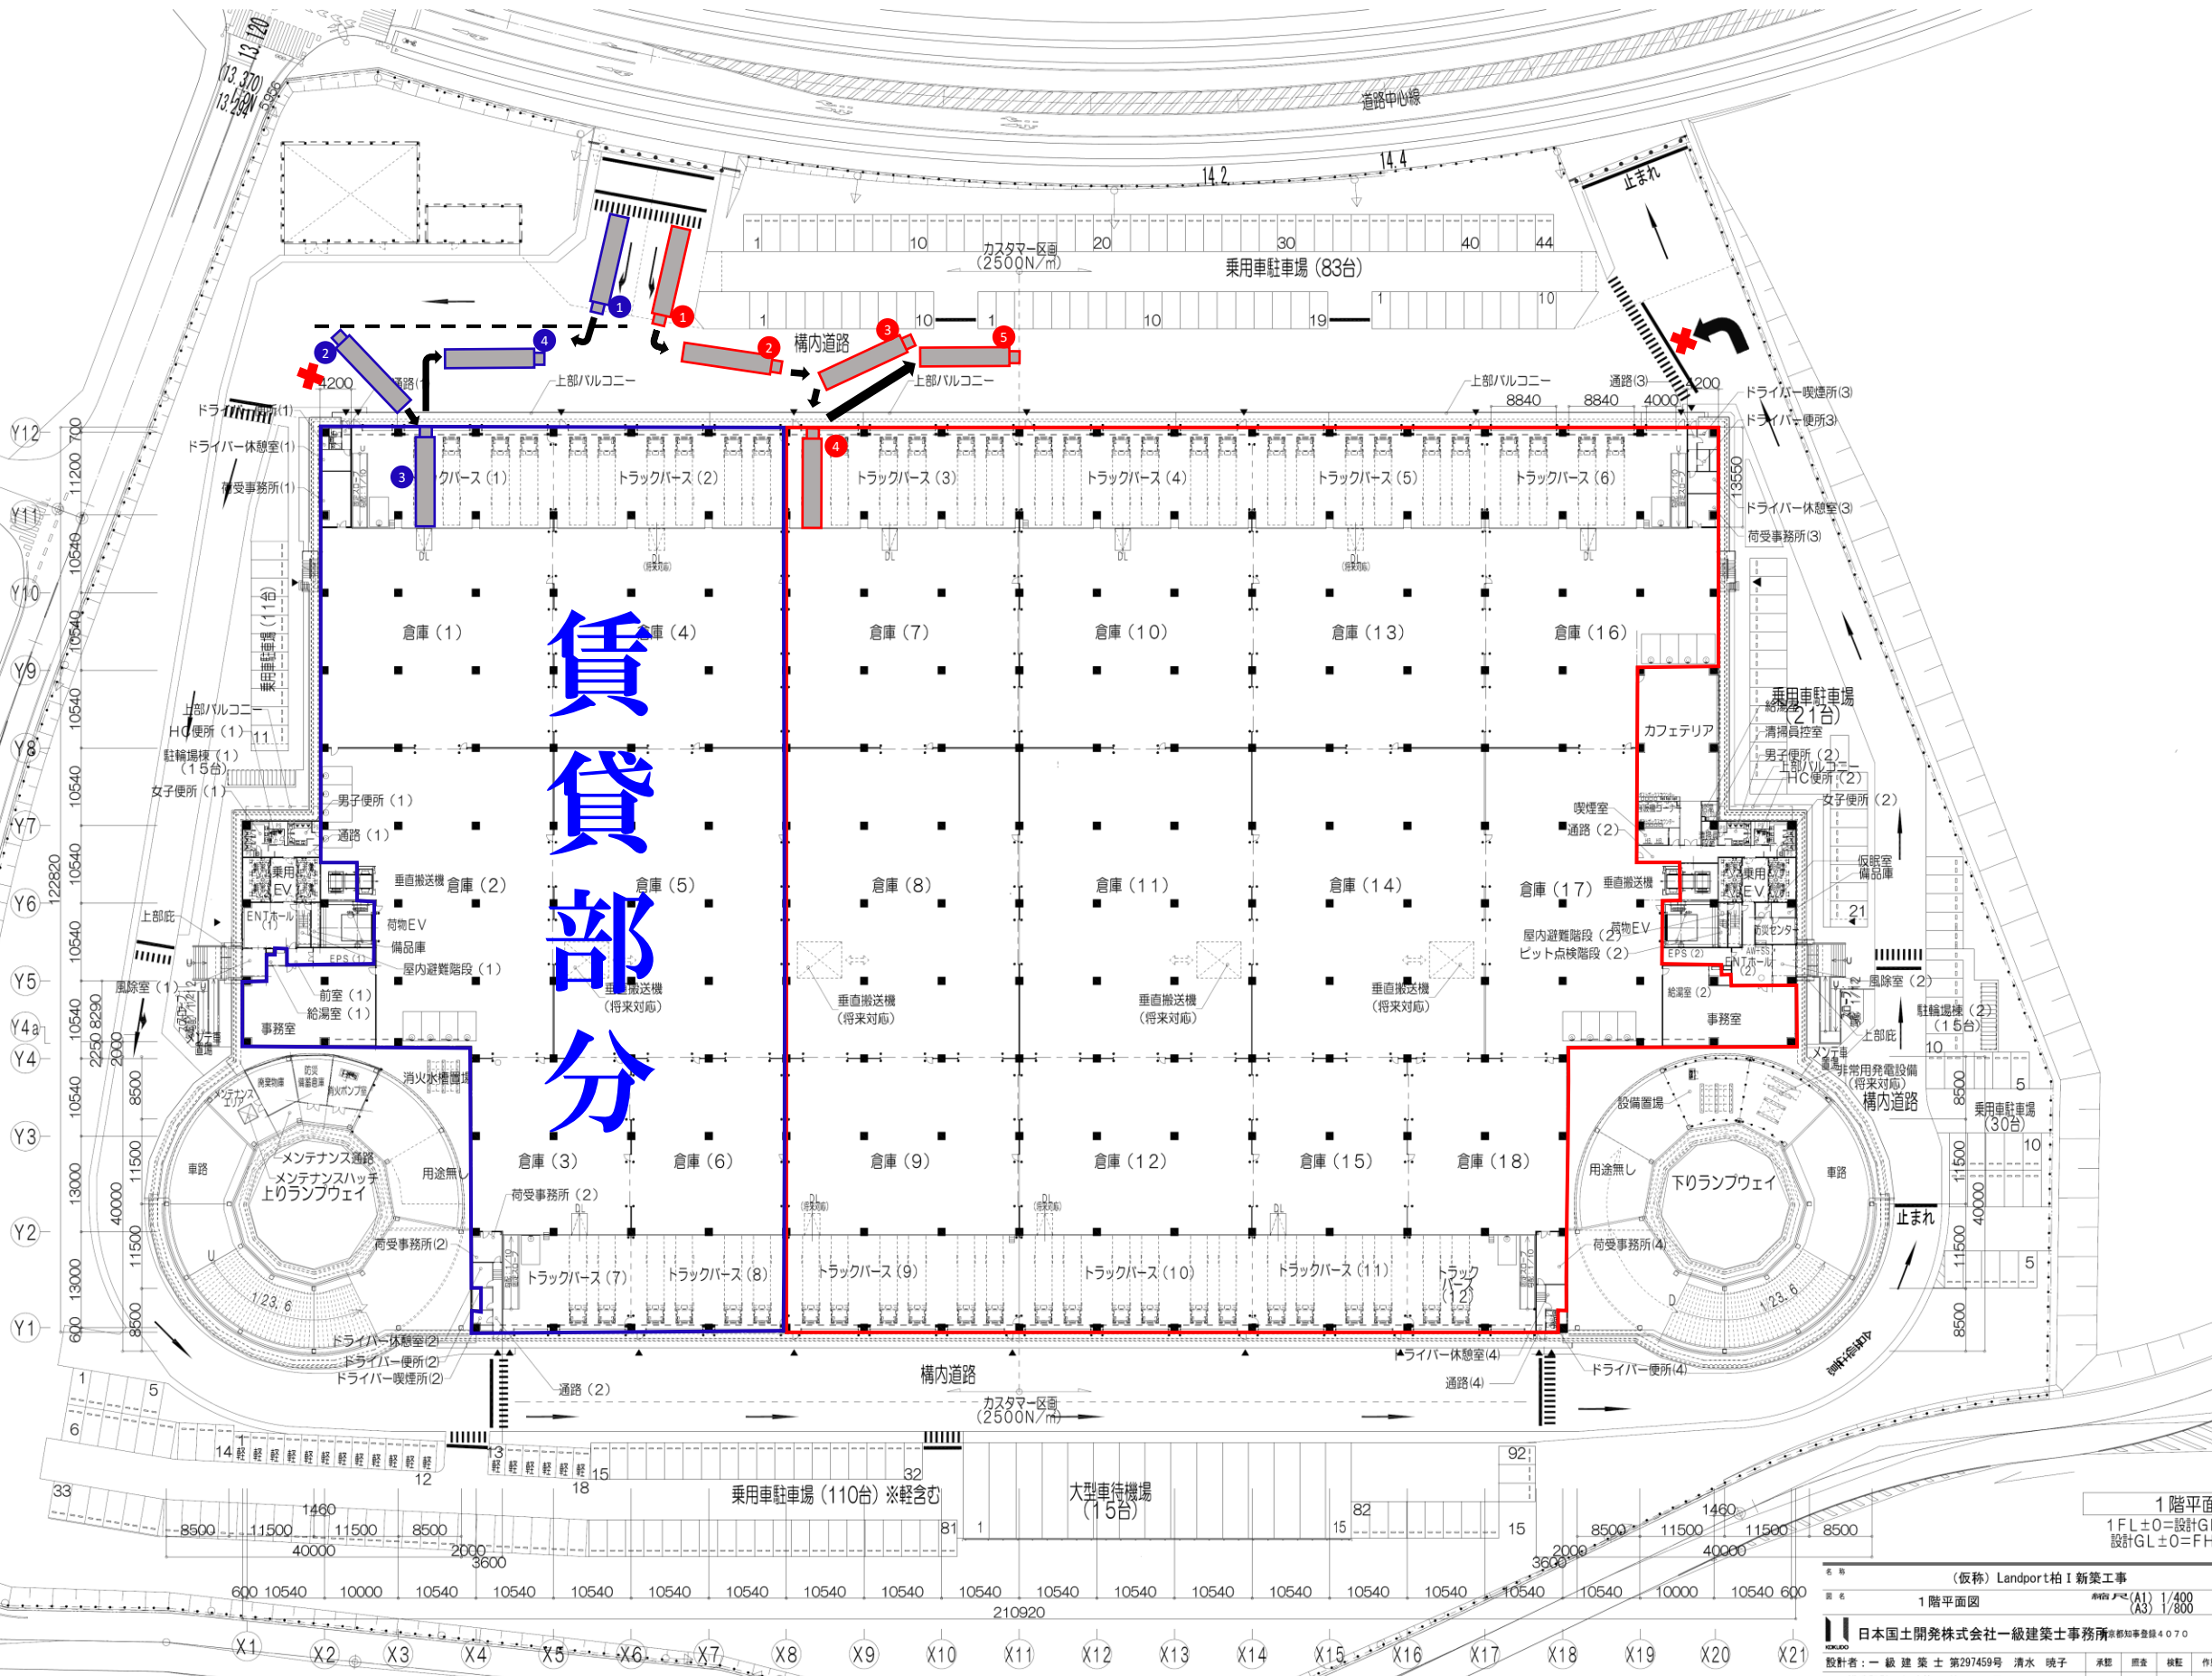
賃貸部分

道路中心線
14.2
14.4
止まれ
カスタマー区画 (2500N/㎡)
乗用車駐車場 (83台)
1 10 20 30 40 44
1 10 1 10 19 1 10
構内道路
上部バルコニー
上部バルコニー
上部バルコニー
通路(3)
8840 8840 4000
ドライバー喫煙所(3)
ドライバー便所(3)
ドライバー休憩室(3)
荷受事務所(3)
ドライバー便所(1)
ドライバー休憩室(1)
荷受事務所(1)
トラックバース (1)
トラックバース (2)
トラックバース (3)
トラックバース (4)
トラックバース (5)
トラックバース (6)
倉庫 (1)
倉庫 (4)
倉庫 (7)
倉庫 (10)
倉庫 (13)
倉庫 (16)
乗用車駐車場 (11台)
上部バルコニー
HC便所 (1)
駐輪場棟 (1) (15台)
女子便所 (1)
男子便所 (1)
通路 (1)
垂直搬送機
倉庫 (2)
倉庫 (5)
倉庫 (8)
倉庫 (11)
倉庫 (14)
倉庫 (17)
乗用EV
荷物EV
備品庫
屋内避難階段 (1)
前室 (1)
給湯室 (1)
事務室
風除室 (1)
上部庇
ENTホール (1)
垂直搬送機 (将来対応)
垂直搬送機 (将来対応)
垂直搬送機 (将来対応)
垂直搬送機 (将来対応)
カフェテリア
乗用車駐車場 (21台)
給湯室
清掃員控室
男子便所 (2)
上部バルコニー
HC便所 (2)
女子便所 (2)
喫煙室
通路 (2)
仮眠室
備品庫
荷物EV
屋内避難階段 (2)
ピット点検階段 (2)
防災センター
ENTホール (2)
給湯室 (2)
事務室
風除室 (2)
駐輪場棟 (2) (15台)
上部庇
メンテ車置場
非常用発電設備 (将来対応)
構内道路
乗用車駐車場 (30台)
消火水槽置場
メンテナンス通路
メンテナンスハッチ
上りランプウェイ
車路
用途無し
倉庫 (3)
倉庫 (6)
倉庫 (9)
倉庫 (12)
倉庫 (15)
倉庫 (18)
荷受事務所 (2)
荷受事務所(2)
設備置場
用途無し
下りランプウェイ
車路
止まれ
荷受事務所(4)
トラックバース (7)
トラックバース (8)
トラックバース (9)
トラックバース (10)
トラックバース (11)
トラックバース (12)
1/23.6
1/23.6
ドライバー休憩室(2)
ドライバー便所(2)
ドライバー喫煙所(2)
通路 (2)
構内道路
カスタマー区画 (2500N/㎡)
ドライバー休憩室(4)
通路(4)
ドライバー便所(4)
乗用車駐車場 (110台) ※軽含む
大型車待機場 (15台)
1 5 6 14 12 13 15 18 32 33 81 1 82 15 92
1460 8500 11500 11500 8500 40000 2000 3600
1460 8500 11500 11500 8500 40000 2000 3600
600 10540 10000 10540 10540 10540 10540 10540 10540 10540 10540 10540 10540 10540 10540 10540 10540 10540 10000 10540 600
210920
X1 X2 X3 X4 X5 X6 X7 X8 X9 X10 X11 X12 X13 X14 X15 X16 X17 X18 X19 X20 X21
Y12 Y11 Y10 Y9 Y8 Y7 Y6 Y5 Y4a Y4 Y3 Y2 Y1
700 11200 10540 10540 10540 10540 10540 10540 8290 2250 2000 8500 11500 40000 11500 8500 600 122820 13000 13000
13550
13.120 (13.370) 13.284
1階平面
1FL±0=設計G
設計GL±0=FH
(仮称) Landport柏Ⅰ新築工事
1階平面図
縮尺 (A1) 1/400 (A3) 1/800
日本国土開発株式会社一級建築士事務所 東京都知事登録4070
設計者: 一級建築士 第297459号 清水 暁子